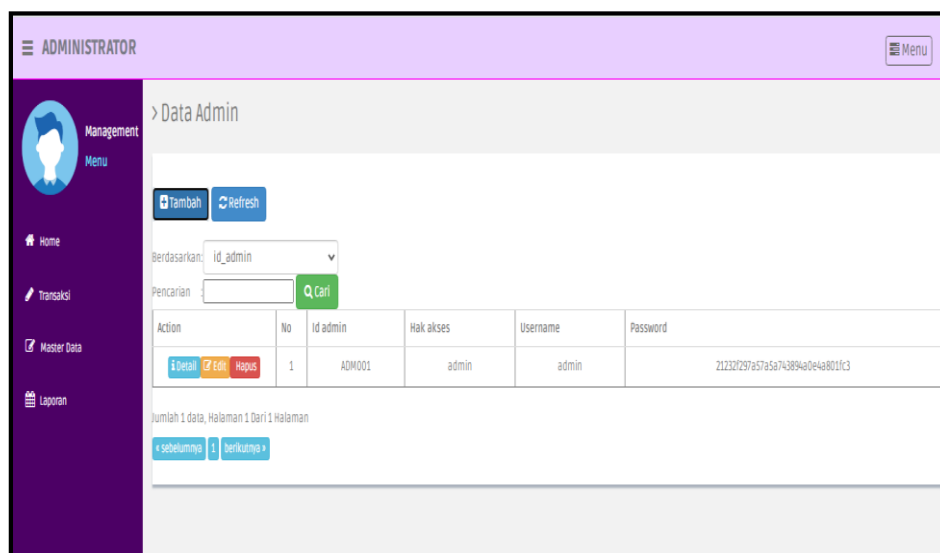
≡ ADMINISTRATOR

Menu

Management Menu

Home

Transaksi

Master Data

Laporan

> Data Admin

Tambah Refresh

Berdasarkan: id_admin

Pencarian : Cari

| Action | No | Id admin | Hak akses | Username | Password |
|---|---|---|---|---|---|
| Detail Edit Hapus | 1 | ADM001 | admin | admin | 21232f297a57a5a743894a0e4a801fc3 |

Jumlah 1 data, Halaman 1 Dari 1 Halaman

« sebelumnya 1 berikutnya »